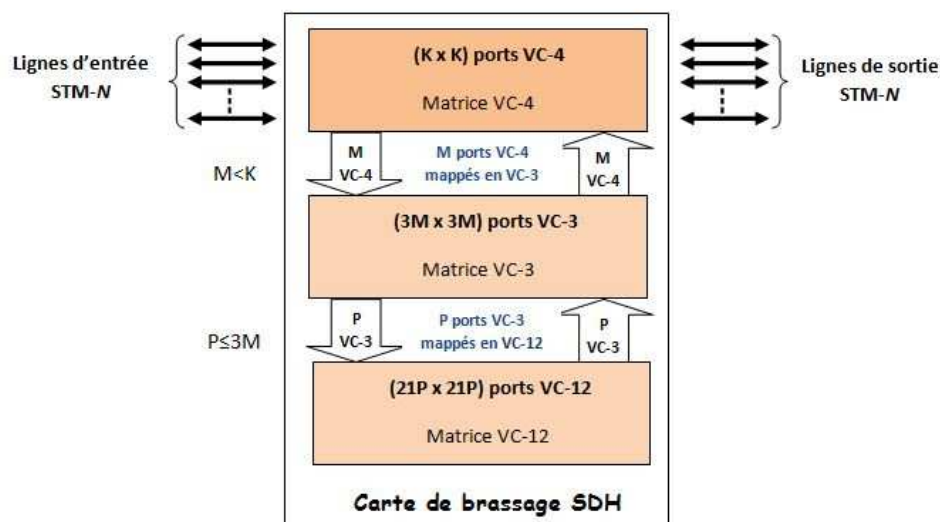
Lignes d'entrée STM-*N*

(K x K) ports VC-4

Matrice VC-4

Lignes de sortie STM-*N*

M<K

M VC-4

M ports VC-4 mappés en VC-3

M VC-4

(3M x 3M) ports VC-3

Matrice VC-3

P≤3M

P VC-3

P ports VC-3 mappés en VC-12

P VC-3

(21P x 21P) ports VC-12

Matrice VC-12

Carte de brassage SDH